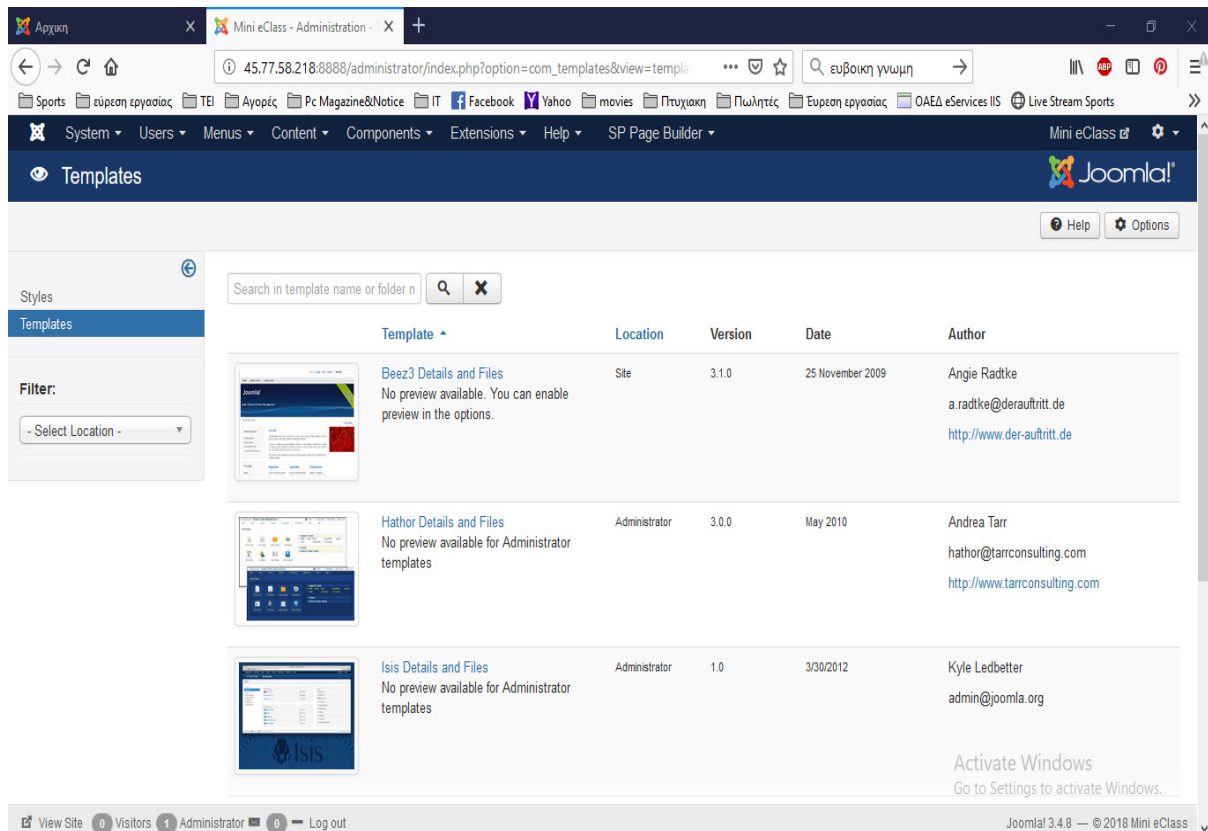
Αρχικη ×
Mini eClass - Administration - ×
+

45.77.58.218:8888/administrator/index.php?option=com_templates&view=templa
ευβοικη γνωμη

Sports εύρεση εργασίας TEI Αγορές Pc Magazine&Notice IT Facebook Yahoo movies Πτυχιακη Πωλητές Ευρεση εργασίας ΟΑΕΔ eServices IIS Live Stream Sports

System ▾ Users ▾ Menus ▾ Content ▾ Components ▾ Extensions ▾ Help ▾ SP Page Builder ▾
Mini eClass

Templates
Joomla!

Help
Options

Styles
Templates

Filter:
- Select Location -

Search in template name or folder n

| | Template ▴ | Location | Version | Date | Author |
|---|---|---|---|---|---|
| | Beez3 Details and Files No preview available. You can enable preview in the options. | Site | 3.1.0 | 25 November 2009 | Angie Radtke a.radtke@derauftritt.de http://www.der-auftritt.de |
| | Hathor Details and Files No preview available for Administrator templates | Administrator | 3.0.0 | May 2010 | Andrea Tarr hathor@tarrconsulting.com http://www.tarrconsulting.com |
| | Isis Details and Files No preview available for Administrator templates | Administrator | 1.0 | 3/30/2012 | Kyle Ledbetter admin@joomla.org |

Activate Windows
Go to Settings to activate Windows.

View Site 0 Visitors 1 Administrator 0 — Log out
Joomla! 3.4.8 — © 2018 Mini eClass